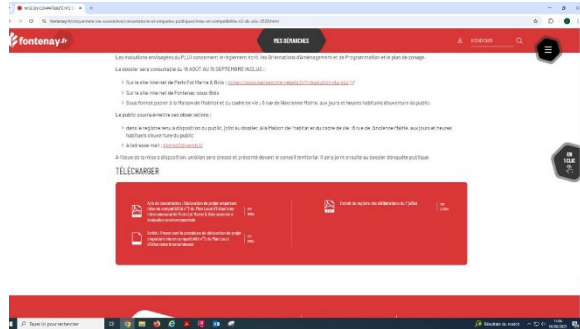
fontenay.fr

MES DÉMARCHES

Les évolutions envisagées du PLUi concernent le règlement écrit, les Orientations d'Aménagement et de Programmation et le plan de zonage.

Le dossier sera consultable du 16 AOÛT AU 15 SEPTEMBRE INCLUS :

Sur le site internet de Paris Est Marne & Bois : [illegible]

Sur le site internet de Fontenay-sous-Bois

Sous format papier à la Maison de l'habitat et du cadre de vie : 6 rue de l'Ancienne Mairie, aux jours et heures habituels d'ouverture du public.

Le public pourra émettre ses observations :

dans le registre tenu à disposition du public joint au dossier, à la Maison de l'habitat et du cadre de vie : 6 rue de l'Ancienne Mairie, aux jours et heures habituels d'ouverture du public.

À l'adresse mail : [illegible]

À l'issue de la mise à disposition, un bilan sera dressé et présenté devant le conseil territorial. Il sera joint ensuite au dossier d'enquête publique.

TÉLÉCHARGER

Avis de concertation - Déclaration de projet emportant mise en compatibilité n°1 du Plan Local d'Urbanisme intercommunal de Paris Est Marne & Bois avec mise à disposition environnementale

Extrait du registre des délibérations du T'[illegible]

Arrêté - Prescrivant la procédure de déclaration de projet emportant mise en compatibilité n°1 du Plan Local d'Urbanisme intercommunal

Taper ici pour rechercher